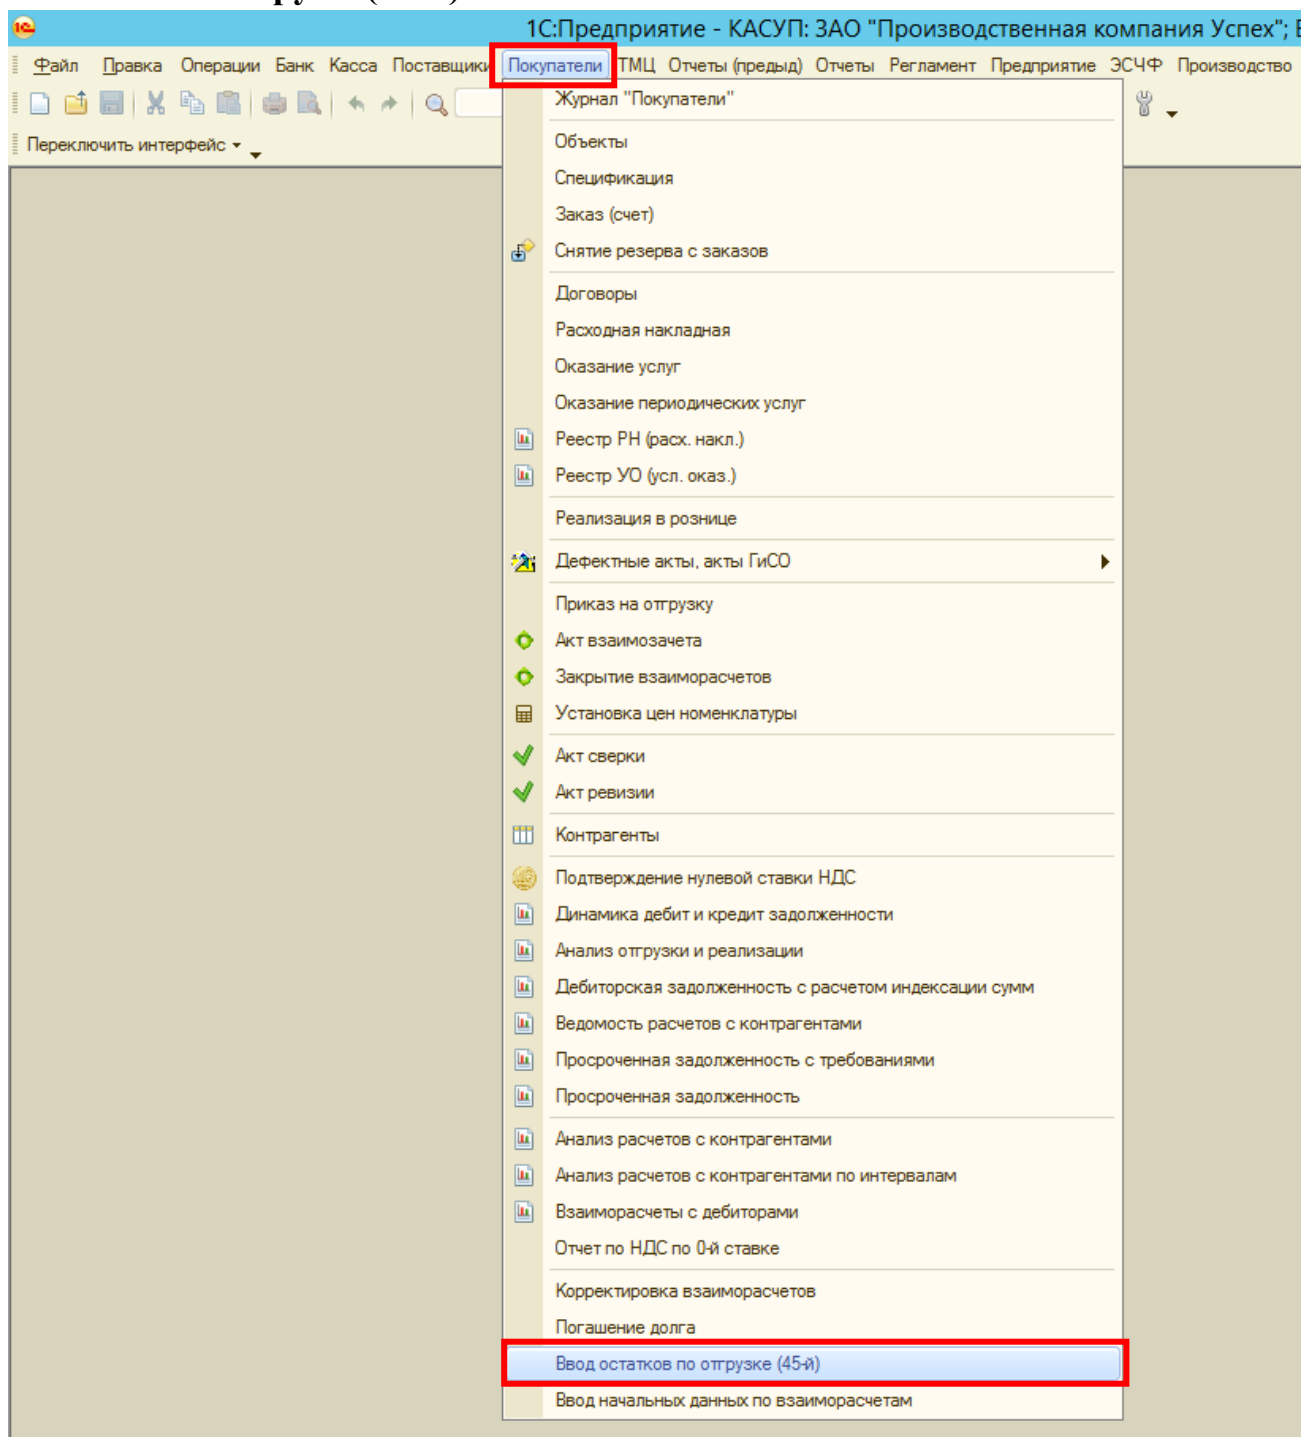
1С:Предприятие - КАСУП: ЗАО "Производственная компания Успех"; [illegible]

Файл Правка Операции Банк Касса Поставщики Покупатели ТМЦ Отчеты (предпд) Отчеты Регламент Предприятие ЭСЧФ Производство

Переключить интерфейс

Журнал "Покупатели"
Объекты
Спецификация
Заказ (счет)
Снятие резерва с заказов
Договоры
Расходная накладная
Оказание услуг
Оказание периодических услуг
Реестр РН (расх. накл.)
Реестр УО (усл. оказ.)
Реализация в рознице
Дефектные акты, акты ГиСО
Приказ на отгрузку
Акт взаимозачета
Закрытие взаиморасчетов
Установка цен номенклатуры
Акт сверки
Акт ревизии
Контрагенты
Подтверждение нулевой ставки НДС
Динамика дебит и кредит задолженности
Анализ отгрузки и реализации
Дебиторская задолженность с расчетом индексации сумм
Ведомость расчетов с контрагентами
Просроченная задолженность с требованиями
Просроченная задолженность
Анализ расчетов с контрагентами
Анализ расчетов с контрагентами по интервалам
Взаиморасчеты с дебиторами
Отчет по НДС по 0-й ставке
Корректировка взаиморасчетов
Погашение долга
Ввод остатков по отгрузке (45-й)
Ввод начальных данных по взаиморасчетам